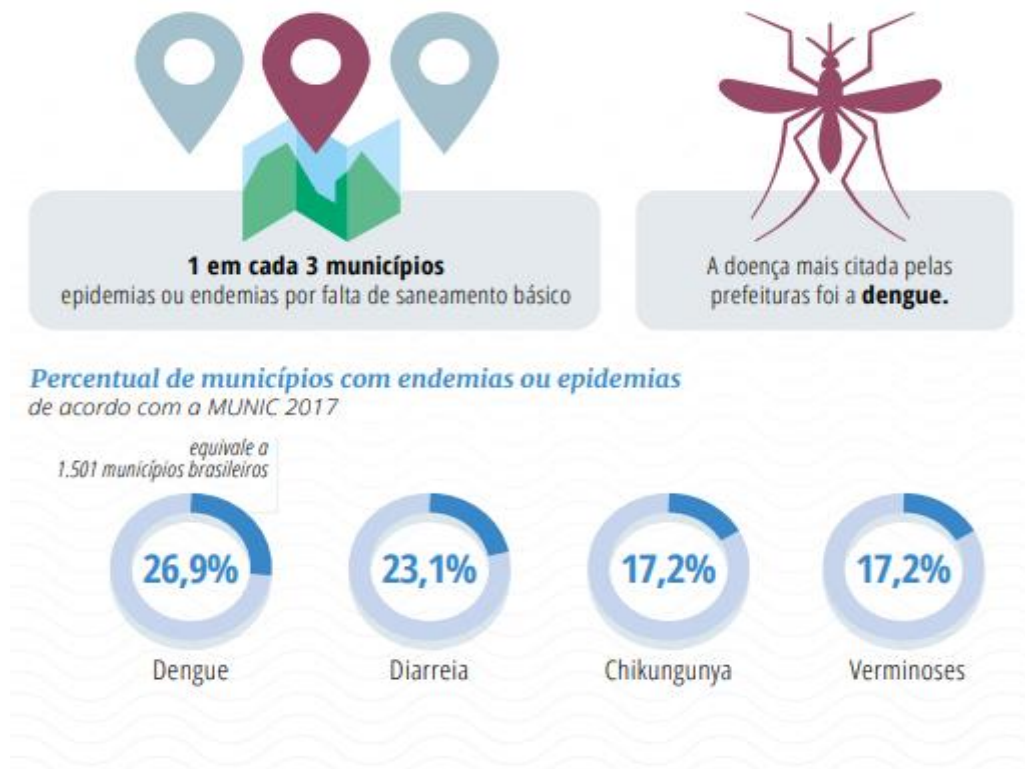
1 em cada 3 municípios
epidemias ou endemias por falta de saneamento básico

A doença mais citada pelas prefeituras foi a **dengue.**

Percentual de municípios com endemias ou epidemias
de acordo com a MUNIC 2017

equivale a 1.501 municípios brasileiros

26,9%
Dengue

23,1%
Diarreia

17,2%
Chikungunya

17,2%
Verminoses